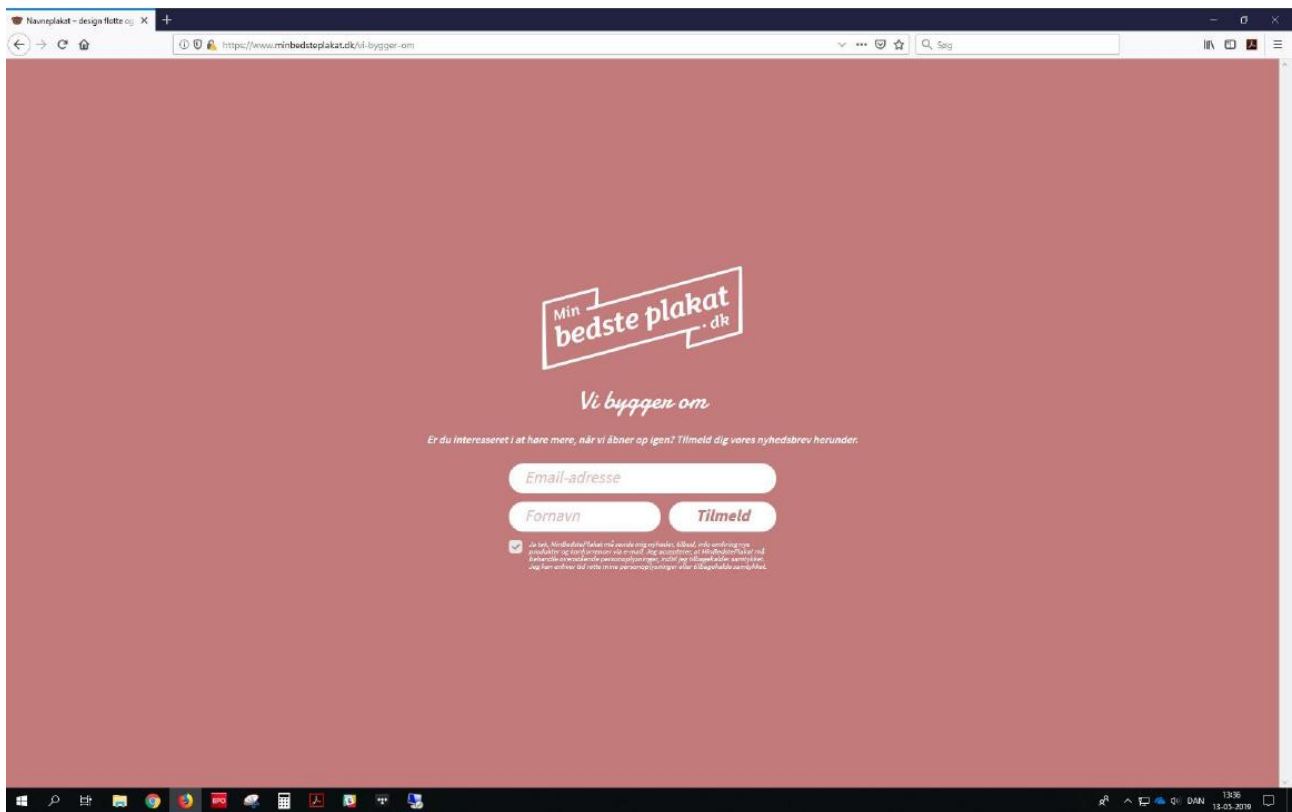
Navneplakat – design flotte og
https://www.minbedsteplakat.dk/vi-bygger-om
Søg

Min bedste plakat .dk

Vi bygger om

Er du interesseret i at høre mere, når vi åbner op igen? Tilmeld dig vores nyhedsbrev herunder.

Email-adresse

Fornavn

Tilmeld

Ja tak, MinBedstePlakat må sende mig nyheder, tilbud, info omkring nye produkter og konkurrencer via e-mail. Jeg accepterer, at MinBedstePlakat må behandle ovenstående personoplysninger, indtil jeg tilbagekalder samtykket. Jeg kan enhver tid rette mine personoplysninger eller tilbagekalde samtykket.

DAN 13:36 13-05-2019